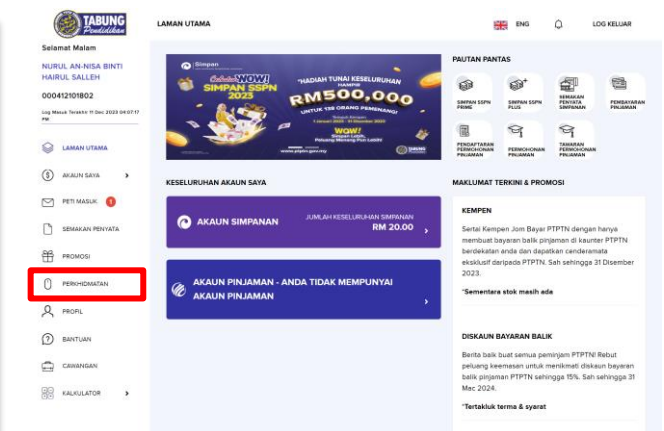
TABUNG Pendidikan

LAMAN UTAMA

ENG

LOG KELUAR

Selamat Malam

NURUL AN-NISA BINTI HAIRUL SALLEH

000412101802

Log Masuk Terakhir 11 Dec 2023 04:07:17 PM

LAMAN UTAMA

AKAUN SAYA

PETI MASUK

SEMAKAN PENYATA

PROMOSI

PERKHIDMATAN

PROFIL

BANTUAN

CAWANGAN

KALKULATOR

Simpan

Cabutan WOW! SIMPAN SSPN 2023

"HADIAH TUNAI KESELURUHAN HAMPIR

RM500,000

UNTUK 158 ORANG PEMENANG!

WOW! Simpan Lebih, Peluang Menang Pun Lebih!

www.ptptn.gov.my

PAUTAN PANTAS

SIMPAN SSPN PRIME

SIMPAN SSPN PLUS

SEMAKAN PENYATA SIMPANAN

PEMBAYARAN PINJAMAN

PENDAFTARAN PERMOHONAN PINJAMAN

PERMOHONAN PINJAMAN

TAWARAN PERMOHONAN PINJAMAN

KESELURUHAN AKAUN SAYA

AKAUN SIMPANAN

JUMLAH KESELURUHAN SIMPANAN

RM 20.00

AKAUN PINJAMAN - ANDA TIDAK MEMPUNYAI AKAUN PINJAMAN

MAKLUMAT TERKINI & PROMOSI

KEMPEN

Sertai Kempen Jom Bayar PTPTN dengan hanya membuat bayaran balik pinjaman di kaunter PTPTN berdekatan anda dan dapatkan cenderamata eksklusif daripada PTPTN. Sah sehingga 31 Disember 2023.

*Sementara stok masih ada

DISKAUN BAYARAN BALIK

Berita baik buat semua peminjam PTPTN! Rebut peluang keemasan untuk menikmati diskaun bayaran balik pinjaman PTPTN sehingga 15%. Sah sehingga 31 Mac 2024.

*Tertakluk terma & syarat